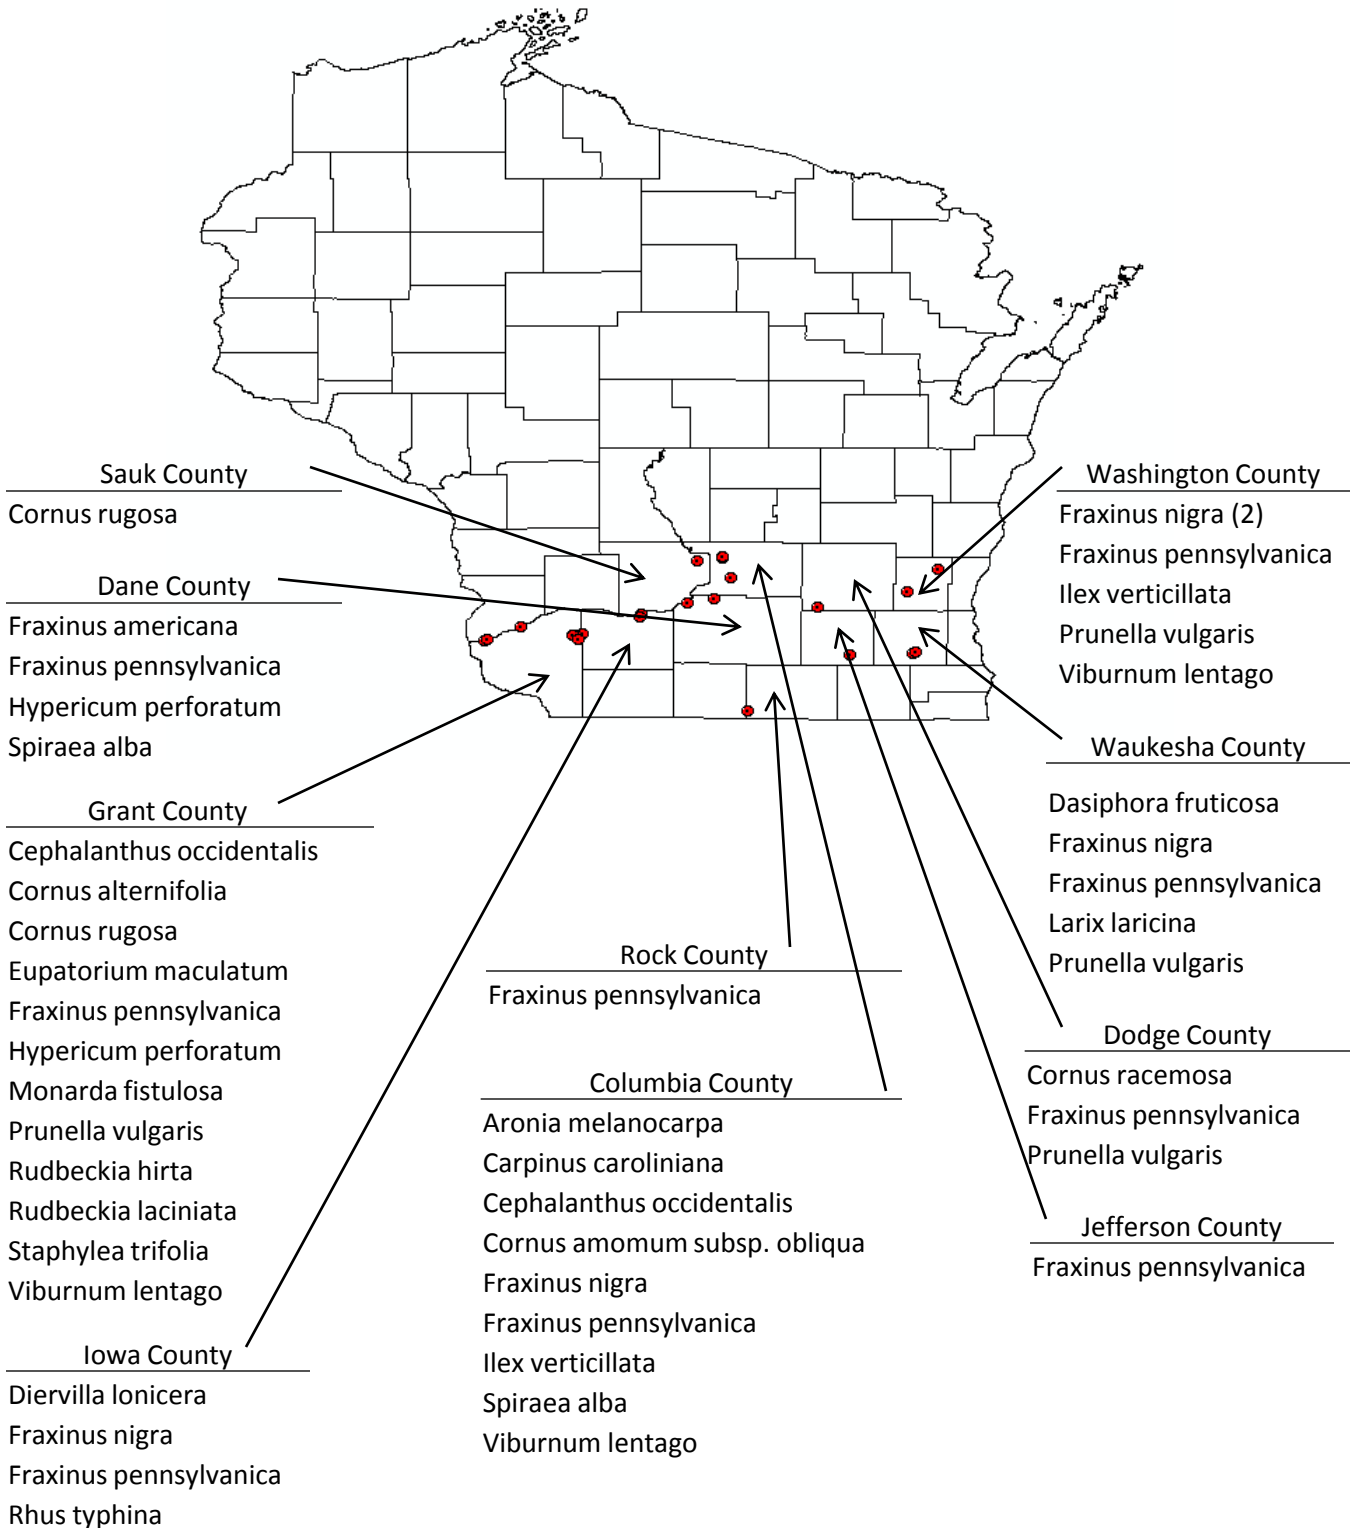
Sauk County
Cornus rugosa

Dane County
Fraxinus americana
Fraxinus pennsylvanica
Hypericum perforatum
Spiraea alba

Grant County
Cephalanthus occidentalis
Cornus alternifolia
Cornus rugosa
Eupatorium maculatum
Fraxinus pennsylvanica
Hypericum perforatum
Monarda fistulosa
Prunella vulgaris
Rudbeckia hirta
Rudbeckia laciniata
Staphylea trifolia
Viburnum lentago

Iowa County
Diervilla lonicera
Fraxinus nigra
Fraxinus pennsylvanica
Rhus typhina

Rock County
Fraxinus pennsylvanica

Columbia County
Aronia melanocarpa
Carpinus caroliniana
Cephalanthus occidentalis
Cornus amomum subsp. obliqua
Fraxinus nigra
Fraxinus pennsylvanica
Ilex verticillata
Spiraea alba
Viburnum lentago

Washington County
Fraxinus nigra (2)
Fraxinus pennsylvanica
Ilex verticillata
Prunella vulgaris
Viburnum lentago

Waukesha County
Dasiphora fruticosa
Fraxinus nigra
Fraxinus pennsylvanica
Larix laricina
Prunella vulgaris

Dodge County
Cornus racemosa
Fraxinus pennsylvanica
Prunella vulgaris

Jefferson County
Fraxinus pennsylvanica